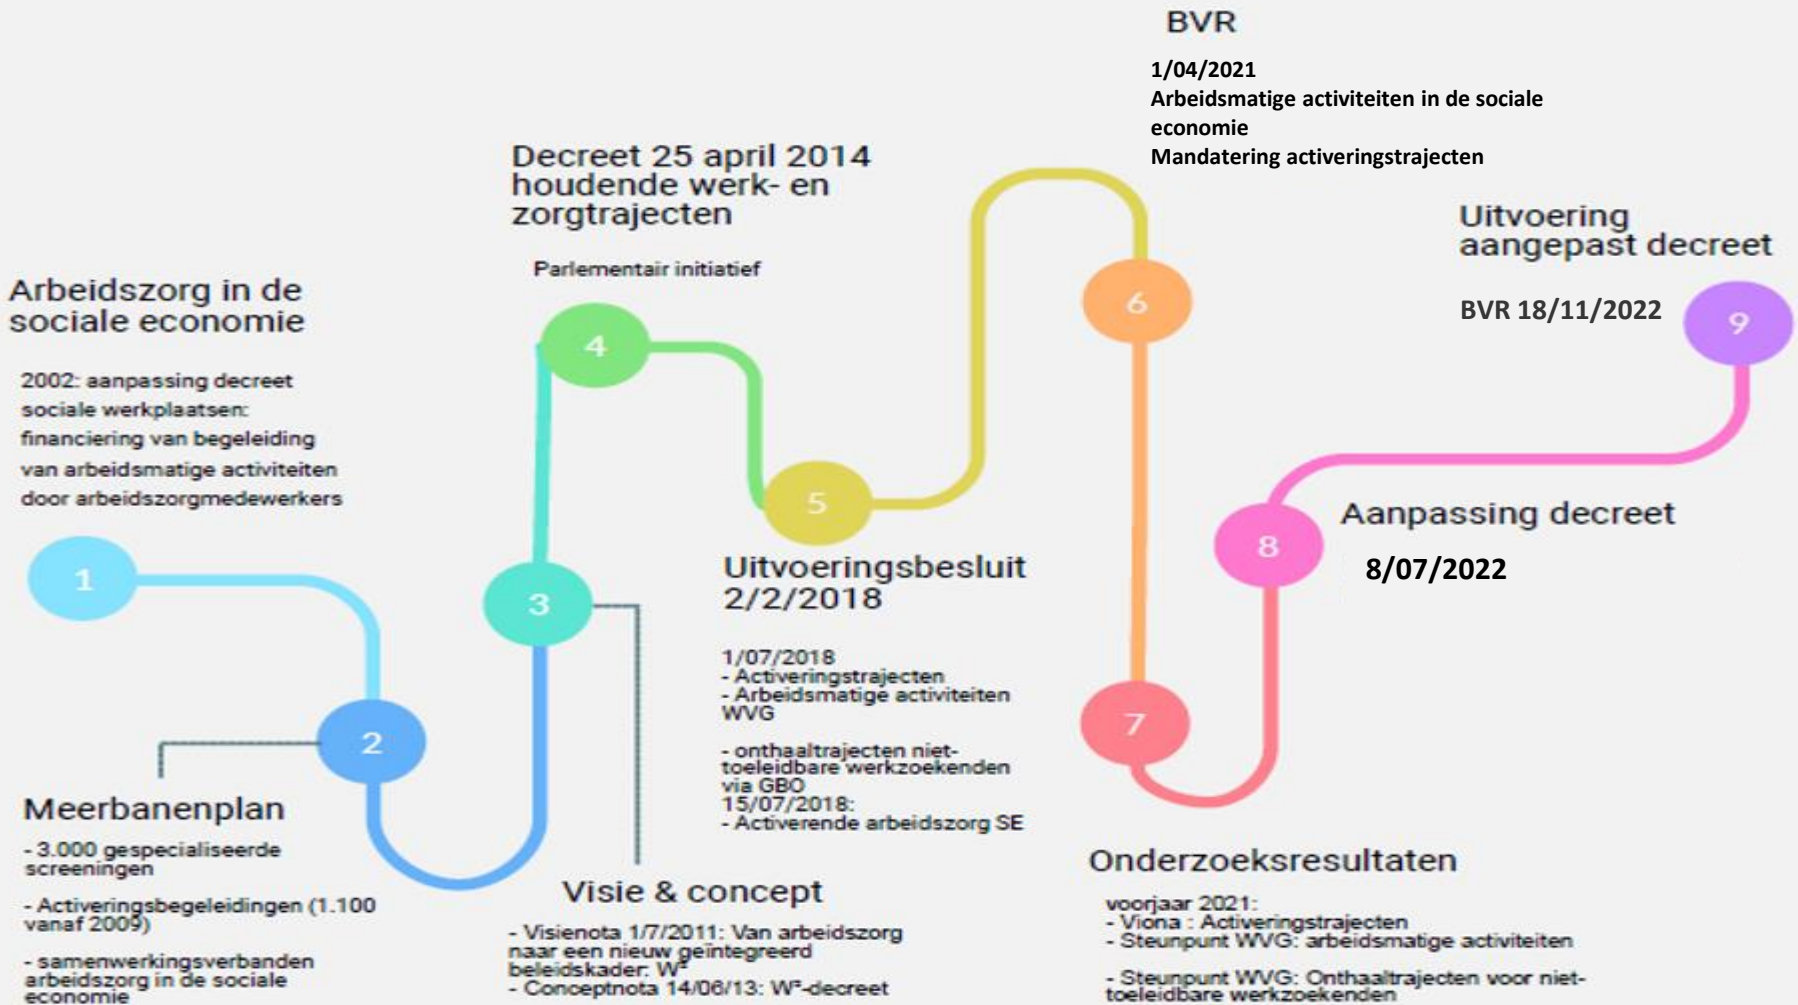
BVR

1/04/2021
Arbeidsmatige activiteiten in de sociale economie
Mandatering activeringstrajecten

Decreet 25 april 2014 houdende werk- en zorgtrajecten

Parlementair initiatief

Uitvoering aangepast decreet

BVR 18/11/2022

Arbeidszorg in de sociale economie

2002: aanpassing decreet sociale werkplaatsen: financiering van begeleiding van arbeidsmatige activiteiten door arbeidszorgmedewerkers

1

2

3

4

5

6

7

8

9

Aanpassing decreet

8/07/2022

Uitvoeringsbesluit 2/2/2018

1/07/2018
- Activeringstrajecten
- Arbeidsmatige activiteiten WVG

- onthaaltrajecten niet-toeleidbare werkzoekenden via GBO
15/07/2018:
- Activerende arbeidszorg SE

Meerbanenplan

- 3.000 gespecialiseerde screeningen

- Activeringsbegeleidingen (1.100 vanaf 2009)

- samenwerkingsverbanden arbeidszorg in de sociale economie

Visie & concept

- Visienota 1/7/2011: Van arbeidszorg naar een nieuw geïntegreerd beleidskader: W²
- Conceptnota 14/06/13: W²-decreet

Onderzoeksresultaten

voorjaar 2021:
- Viona : Activeringstrajecten
- Steunpunt WVG: arbeidsmatige activiteiten

- Steunpunt WVG: Onthaaltrajecten voor niet-toeleidbare werkzoekenden